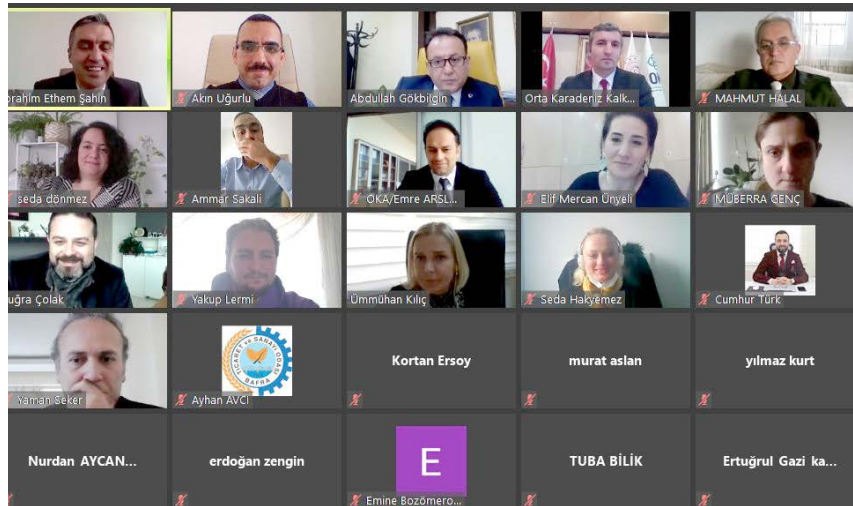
brahim Ethem Şahin
Akın Uğurlu
Abdullah Gökbilgin
Orta Karadeniz Kalk...
MAHMUT HALAL
seda dönmez
Ammar Sakali
OKA/Emre ARSL...
Elif Mercan Ünyeli
MÜBERRA GENÇ
uğra Çolak
Yakup Lermi
Ümmühan Kılıç
Seda Hakyemez
Cumhur Türk
Yaman Şeker
TİCARET ve SANAYİ ODASI BAFRA
Ayhan AVCI
Kortan Ersoy
murat aslan
yılmaz kurt
Nurdan AYCAN...
erdoğan zengin
E
Emine Bozömero...
TUBA BİLİK
Ertuğrul Gazi ka...